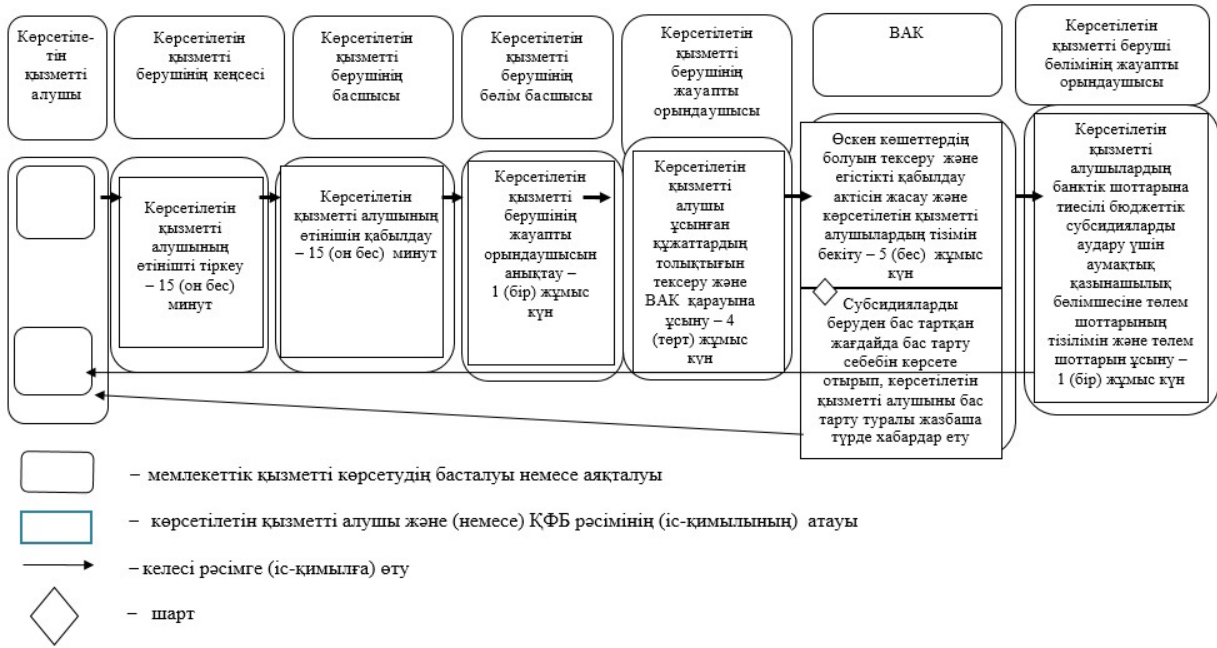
Көрсетілетін қызметті алушы

Көрсетілетін қызметті берушінің кеңсесі

Көрсетілетін қызметті берушінің басшысы

Көрсетілетін қызметті берушінің бөлім басшысы

Көрсетілетін қызметті берушінің жауапты орындаушысы

ВАК

Көрсетілетін қызметті беруші бөлімінің жауапты орындаушысы

Көрсетілетін қызметті алушының өтінішті тіркеу – 15 (он бес) минут

Көрсетілетін қызметті алушының өтінішін қабылдау – 15 (он бес) минут

Көрсетілетін қызметті берушінің жауапты орындаушысын анықтау – 1 (бір) жұмыс күн

Көрсетілетін қызметті алушы ұсынған құжаттардың толықтығын тексеру және ВАК қарауына ұсыну – 4 (төрт) жұмыс күн

Өскен көшеттердің болуын тексеру және егістікті қабылдау актісін жасау және көрсетілетін қызметті алушылардың тізімін бекіту – 5 (бес) жұмыс күн

Субсидияларды беруден бас тартқан жағдайда бас тарту себебін көрсете отырып, көрсетілетін қызметті алушыны бас тарту туралы жазбаша түрде хабардар ету

Көрсетілетін қызметті алушылардың банктік шоттарына тиесілі бюджеттік субсидияларды аудару үшін аумақтық қазынашылық бөлімшесіне төлем шоттарының тізілімін және төлем шоттарын ұсыну – 1 (бір) жұмыс күн

– мемлекеттік қызметті көрсетудің басталуы немесе аяқталуы

– көрсетілетін қызметті алушы және (немесе) ҚФБ рәсімінің (іс-қимылының) атауы

– келесі рәсімге (іс-қимылға) өту

– шарт